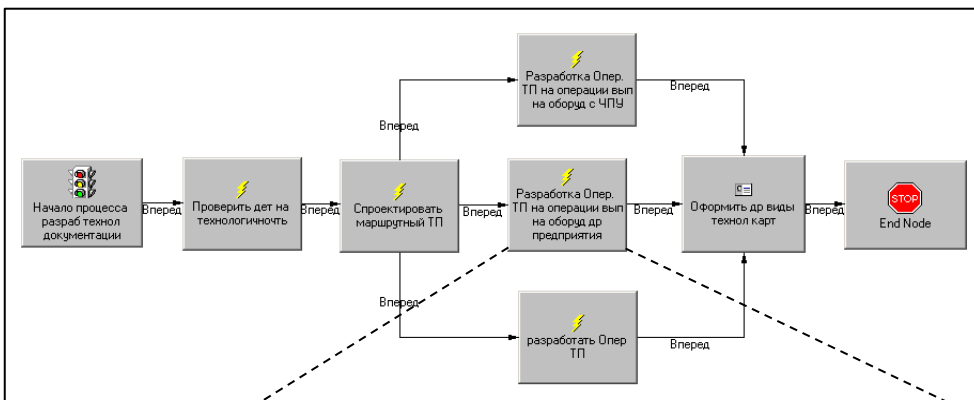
Разработка Опер. ТП на операции вып на оборуд с ЧПУ

Вперед

Вперед

Начало процесса разраб технол документации

Вперед

Проверить дет на технологичночть

Вперед

Спроектировать маршрутный ТП

Вперед

Разработка Опер. ТП на операции вып на оборуд др предприятия

Вперед

Оформить др виды технол карт

Вперед

STOP

End Node

Вперед

разработать Опер ТП

Вперед